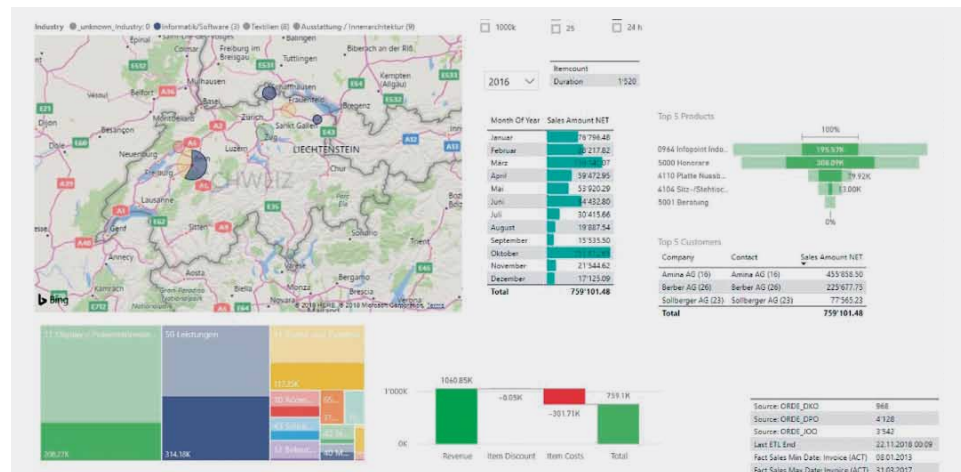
Industry ● _unknown_Industry: 0 ● Informatik/Software (3) ● Textilien (6) ● Ausstattung / Innenarchitektur (9)

1000k 25 24 h

2016

Itemcount
Duration 1'520

| Month Of Year | Sales Amount NET |
|---|---|
| Januar | 79'796.48 |
| Februar | 8'217.82 |
| März | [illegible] |
| April | 59'472.95 |
| Mai | 53'920.29 |
| Juni | 54'432.80 |
| Juli | 30'415.66 |
| August | 19'887.54 |
| September | 15'535.50 |
| Oktober | |
| November | 21'544.62 |
| Dezember | 17'125.09 |
| Total | 759'101.48 |

Top 5 Products

100%

0964 Infopoint Indo... 195.93K
5000 Honorare 308.09K
4110 Platte Nussb... 79.92K
4104 Sitz-/Stehtisc... 13.00K
5001 Beratung
0%

Top 5 Customers

| Company | Contact | Sales Amount NET |
|---|---|---|
| Amina AG (16) | Amina AG (16) | 455'858.50 |
| Berber AG (26) | Berber AG (26) | 225'677.75 |
| Sollberger AG (23) | Sollberger AG (23) | 77'565.23 |
| Total | | 759'101.48 |

Freiburg im Breisgau, Colmar, Mulhausen, Belfort, Vesoul, Basel, Zürich, Sankt Gallen, Bregenz, Kempten (Allgäu), Besançon, Dijon, Neuenburg, Luzern, LIECHTENSTEIN, Chur, Lausanne, Genf, Annecy, Sitten, Aosta, SCHWEIZ, Bing, © 2018 HERE, © 2018 Microsoft Corporation Terms

11 Displays / Präsentationssyst... 50 Leistungen
208.27K 314.18K 117.25K

1'000K 0K
1060.85K -0.05K -301.71K 759.1K
Revenue Item Discount Item Costs Total

| | |
|---|---|
| Source: ORDE_DXO | 968 |
| Source: ORDE_DPO | 4'128 |
| Source: ORDE_JOO | 3'542 |
| Last ETL End | 22.11.2018 00:09 |
| Fact Sales Min Date: Invoice (ACT) | 08.01.2013 |
| Fact Sales Max Date: Invoice (ACT) | 31.03.2017 |